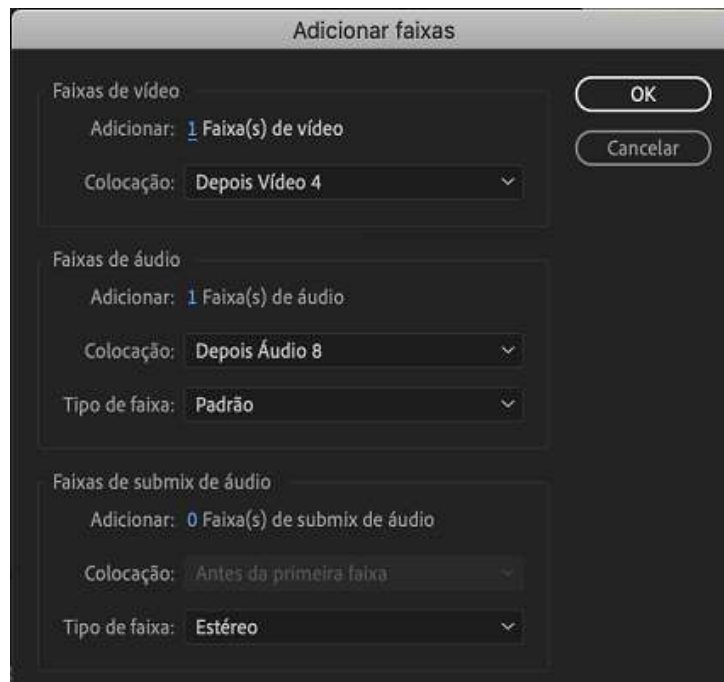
Adicionar faixas

Faixas de vídeo

Adicionar: 1 Faixa(s) de vídeo

Colocação: Depois Vídeo 4

OK

Cancelar

Faixas de áudio

Adicionar: 1 Faixa(s) de áudio

Colocação: Depois Áudio 8

Tipo de faixa: Padrão

Faixas de submix de áudio

Adicionar: 0 Faixa(s) de submix de áudio

Colocação: Antes da primeira faixa

Tipo de faixa: Estéreo